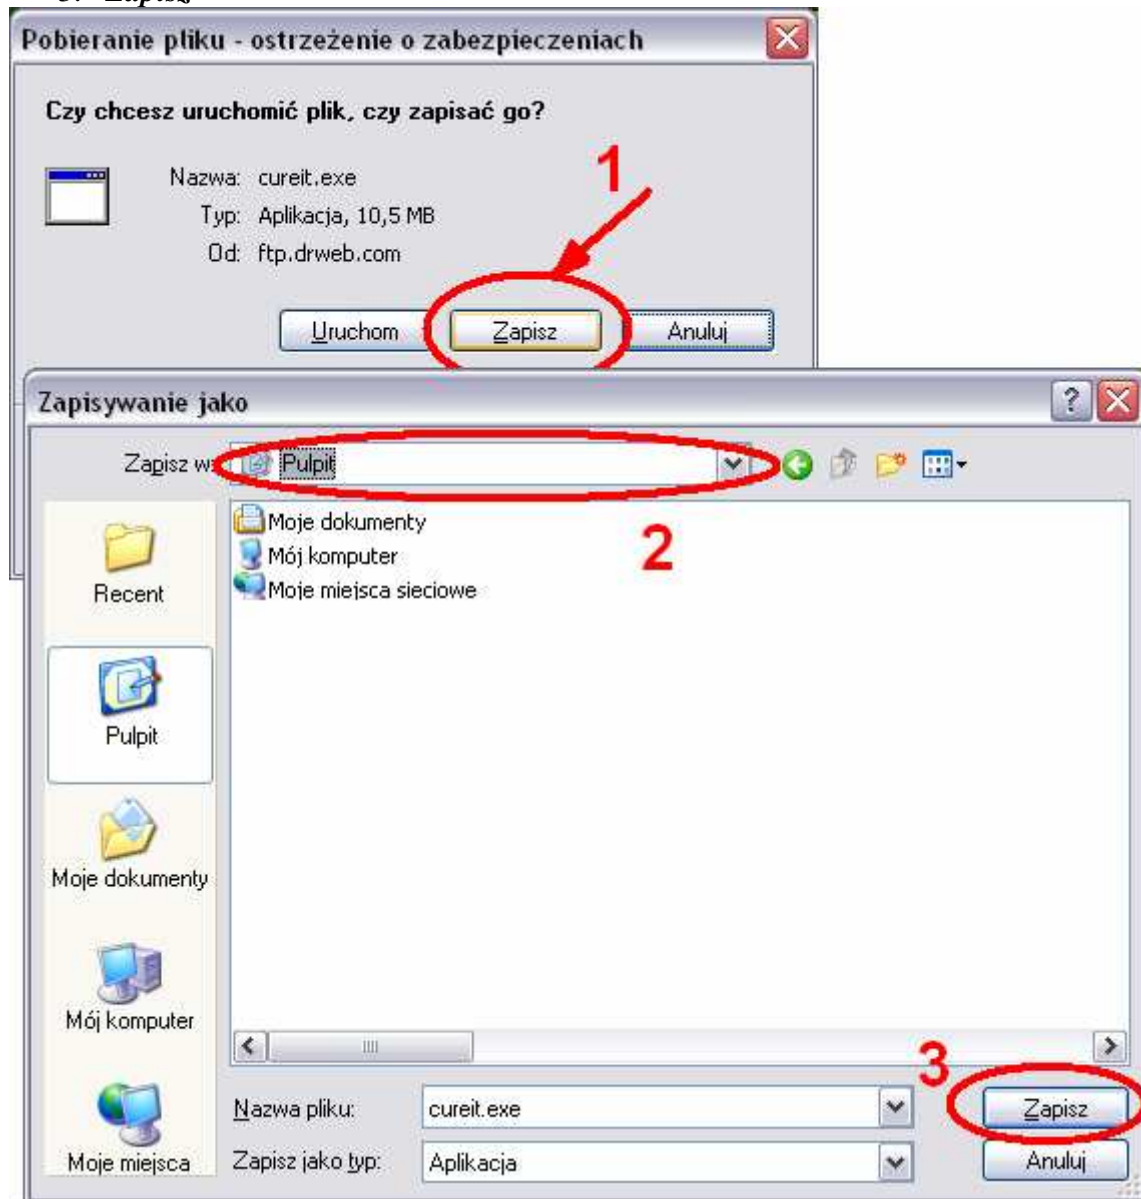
Pobieranie pliku - ostrzeżenie o zabezpieczeniach

Czy chcesz uruchomić plik, czy zapisać go?

Nazwa: cureit.exe
Typ: Aplikacja, 10,5 MB
Od: ftp.drweb.com

1

Uruchom
Zapisz
Anuluj

Zapisywanie jako

Zapisz w: Pulpit

2

Moje dokumenty
Mój komputer
Moje miejsca sieciowe

Recent
Pulpit
Moje dokumenty
Mój komputer
Moje miejsca

Nazwa pliku: cureit.exe
Zapisz jako typ: Aplikacja

3

Zapisz
Anuluj